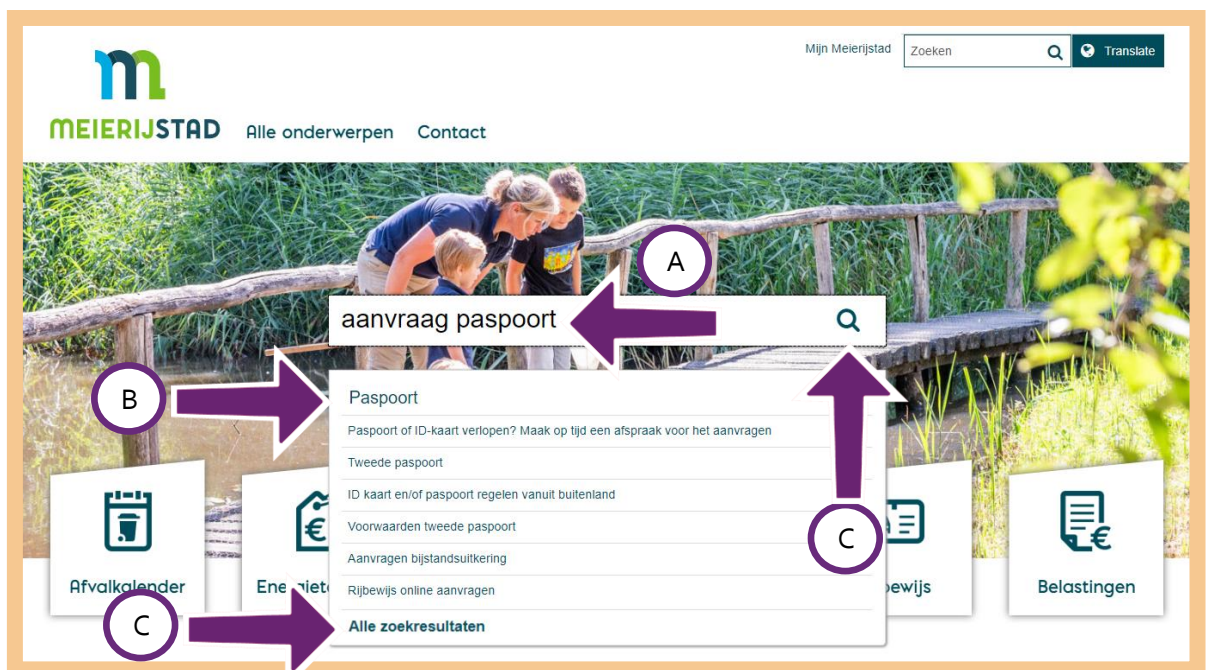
MEIERIJSTAD Alle onderwerpen Contact

Mijn Meierijstad Zoeken Translate

A

aanvraag paspoort

B

Paspoort

Paspoort of ID-kaart verlopen? Maak op tijd een afspraak voor het aanvragen

Tweede paspoort

ID kaart en/of paspoort regelen vanuit buitenland

Voorwaarden tweede paspoort

Aanvragen bijstandsuitkering

Rijbewijs online aanvragen

Alle zoekresultaten

C

C

Afvalkalender

Ene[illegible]

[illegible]bewijs

Belastingen